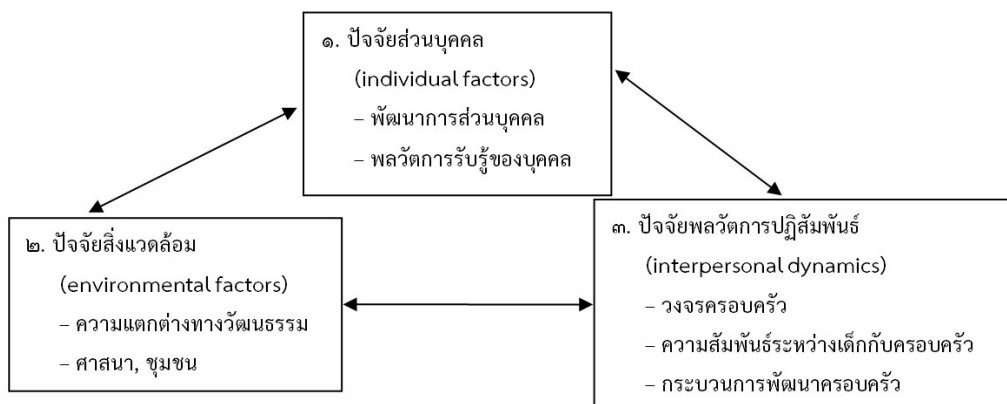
๑. ปัจจัยส่วนบุคคล
(individual factors)
– พัฒนาการส่วนบุคคล
– พลวัตการรับรู้ของบุคคล

๒. ปัจจัยสิ่งแวดล้อม
(environmental factors)
– ความแตกต่างทางวัฒนธรรม
– ศาสนา, ชุมชน

๓. ปัจจัยพลวัตการปฏิสัมพันธ์
(interpersonal dynamics)
– วงจรครอบครัว
– ความสัมพันธ์ระหว่างเด็กกับครอบครัว
– กระบวนการพัฒนาครอบครัว